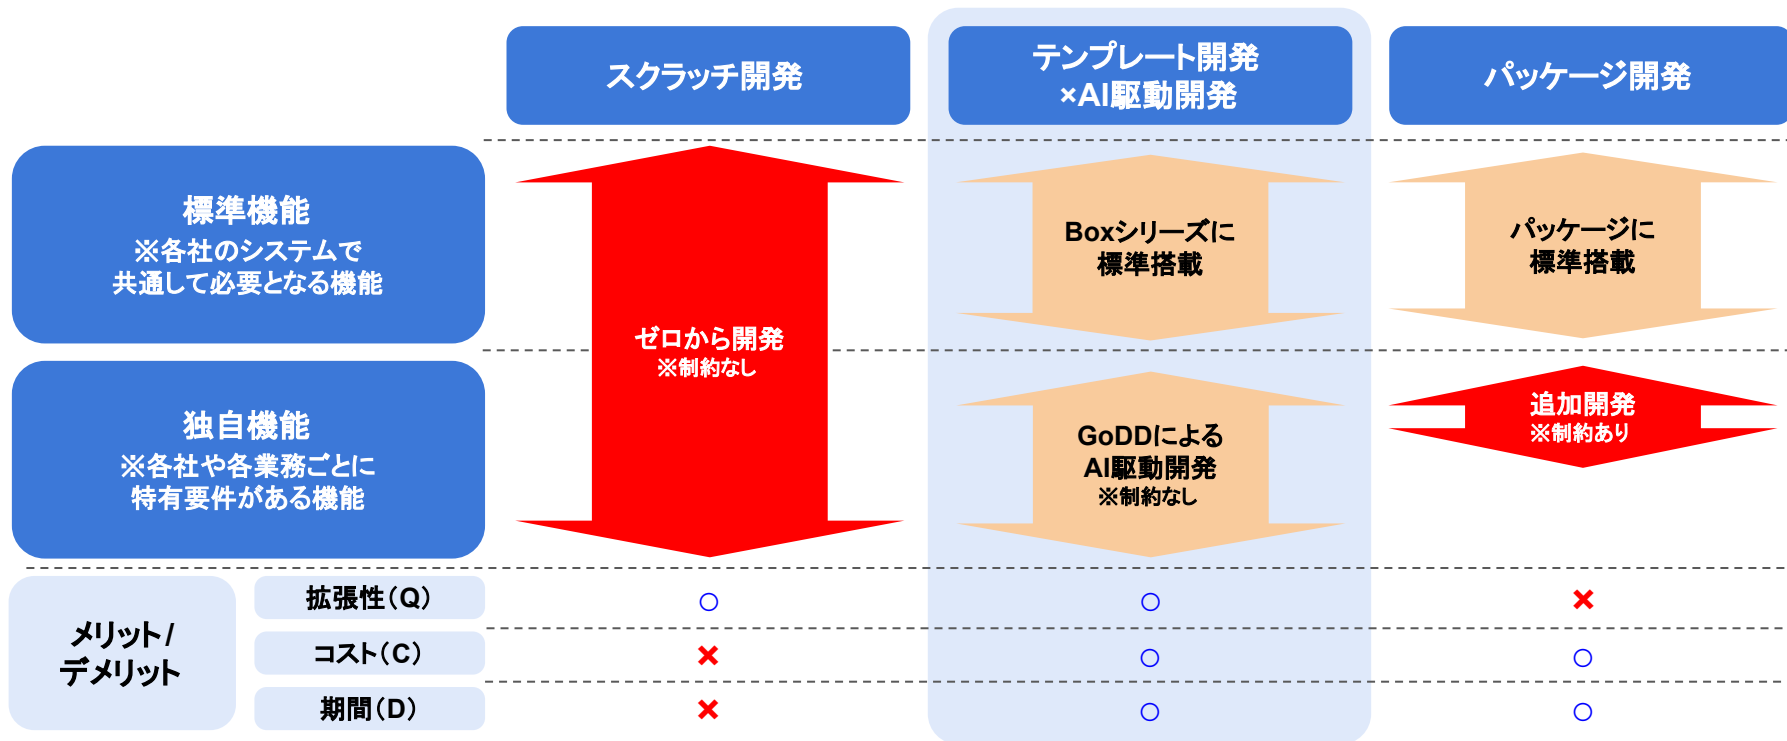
| | | スクラッチ開発 | テンプレート開発 ×AI駆動開発 | パッケージ開発 |
|---|---|---|---|---|
| 標準機能 ※各社のシステムで共通して必要となる機能 | | ゼロから開発 ※制約なし | Boxシリーズに標準搭載 | パッケージに標準搭載 |
| 独自機能 ※各社や各業務ごとに特有要件がある機能 | | | GoDDによる AI駆動開発 ※制約なし | 追加開発 ※制約あり |
| メリット/デメリット | 拡張性(Q) | ○ | ○ | × |
| | コスト(C) | × | ○ | ○ |
| | 期間(D) | × | ○ | ○ |